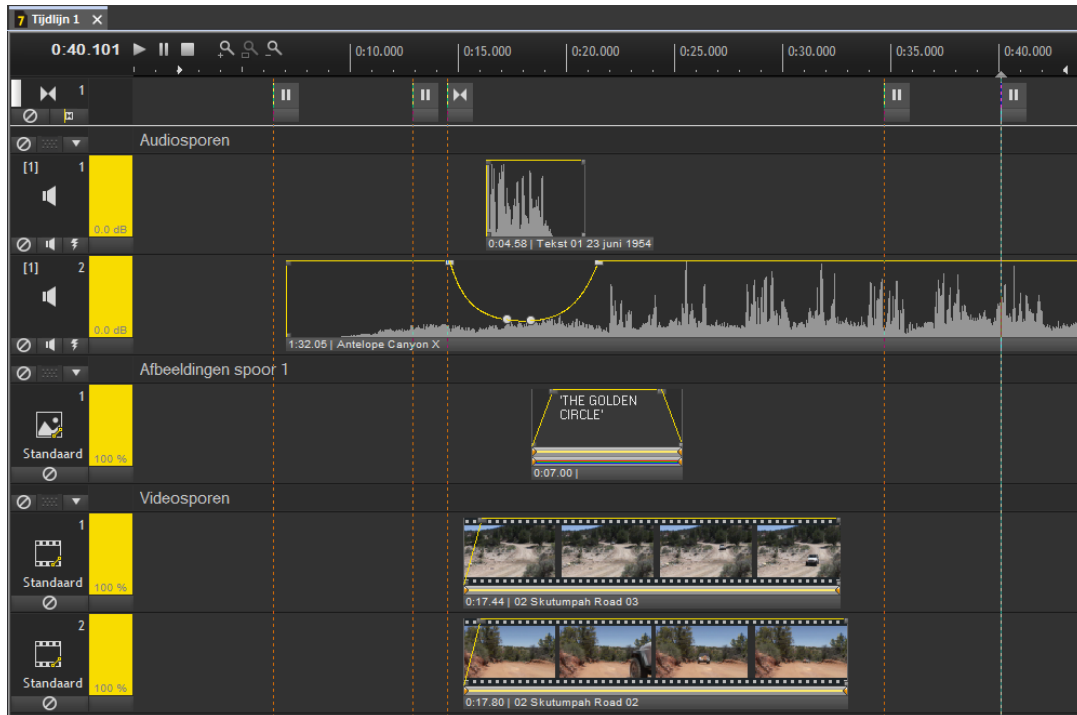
7 Tijdlijn 1 ×

0:40.101

0:10.000 0:15.000 0:20.000 0:25.000 0:30.000 0:35.000 0:40.000

1

Audiosporen

[1] 1

0.0 dB

0:04.58 | Tekst 01 23 juni 1954

[1] 2

0.0 dB

1:32.05 | Antelope Canyon X

Afbeeldingen spoor 1

1

Standaard

100 %

'THE GOLDEN CIRCLE'

0:07.00 |

Videosporen

1

Standaard

100 %

0:17.44 | 02 Skutumpah Road 03

2

Standaard

100 %

0:17.80 | 02 Skutumpah Road 02